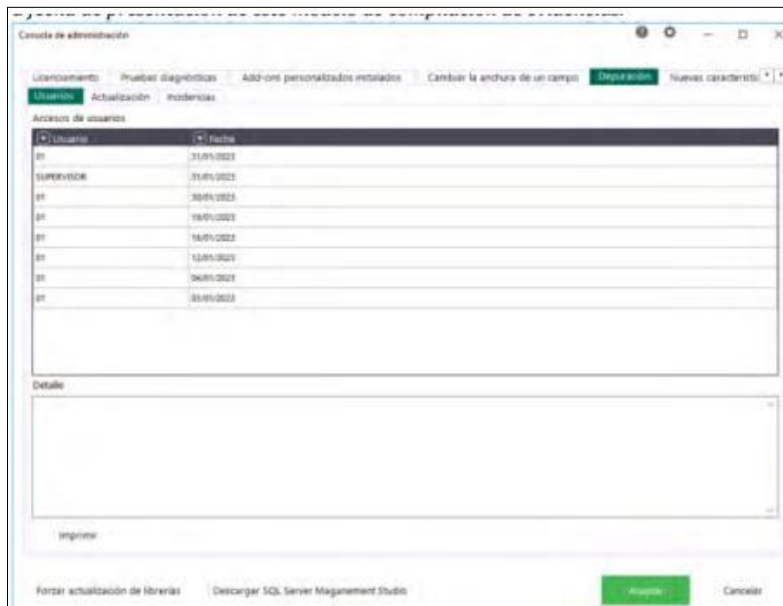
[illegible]

Consola de administración

Licenciamiento | Pruebas diagnósticas | Add-ons personalizados instalados | Cambiar la anchura de un campo | Depuración | Nuevas característi

Usuarios | Actualización | Incidencias

Accesos de usuarios

| Usuario | Fecha |
|---|---|
| 01 | 31/01/2023 |
| SUPERVISOR | 31/01/2023 |
| 01 | 30/01/2023 |
| 01 | 19/01/2023 |
| 01 | 16/01/2023 |
| 01 | 12/01/2023 |
| 01 | 06/01/2023 |
| 01 | 03/01/2023 |

Detalle

Imprimir

Forzar actualización de librerías | Descargar SQL Server Maganement Studio | Aceptar | Cancelar